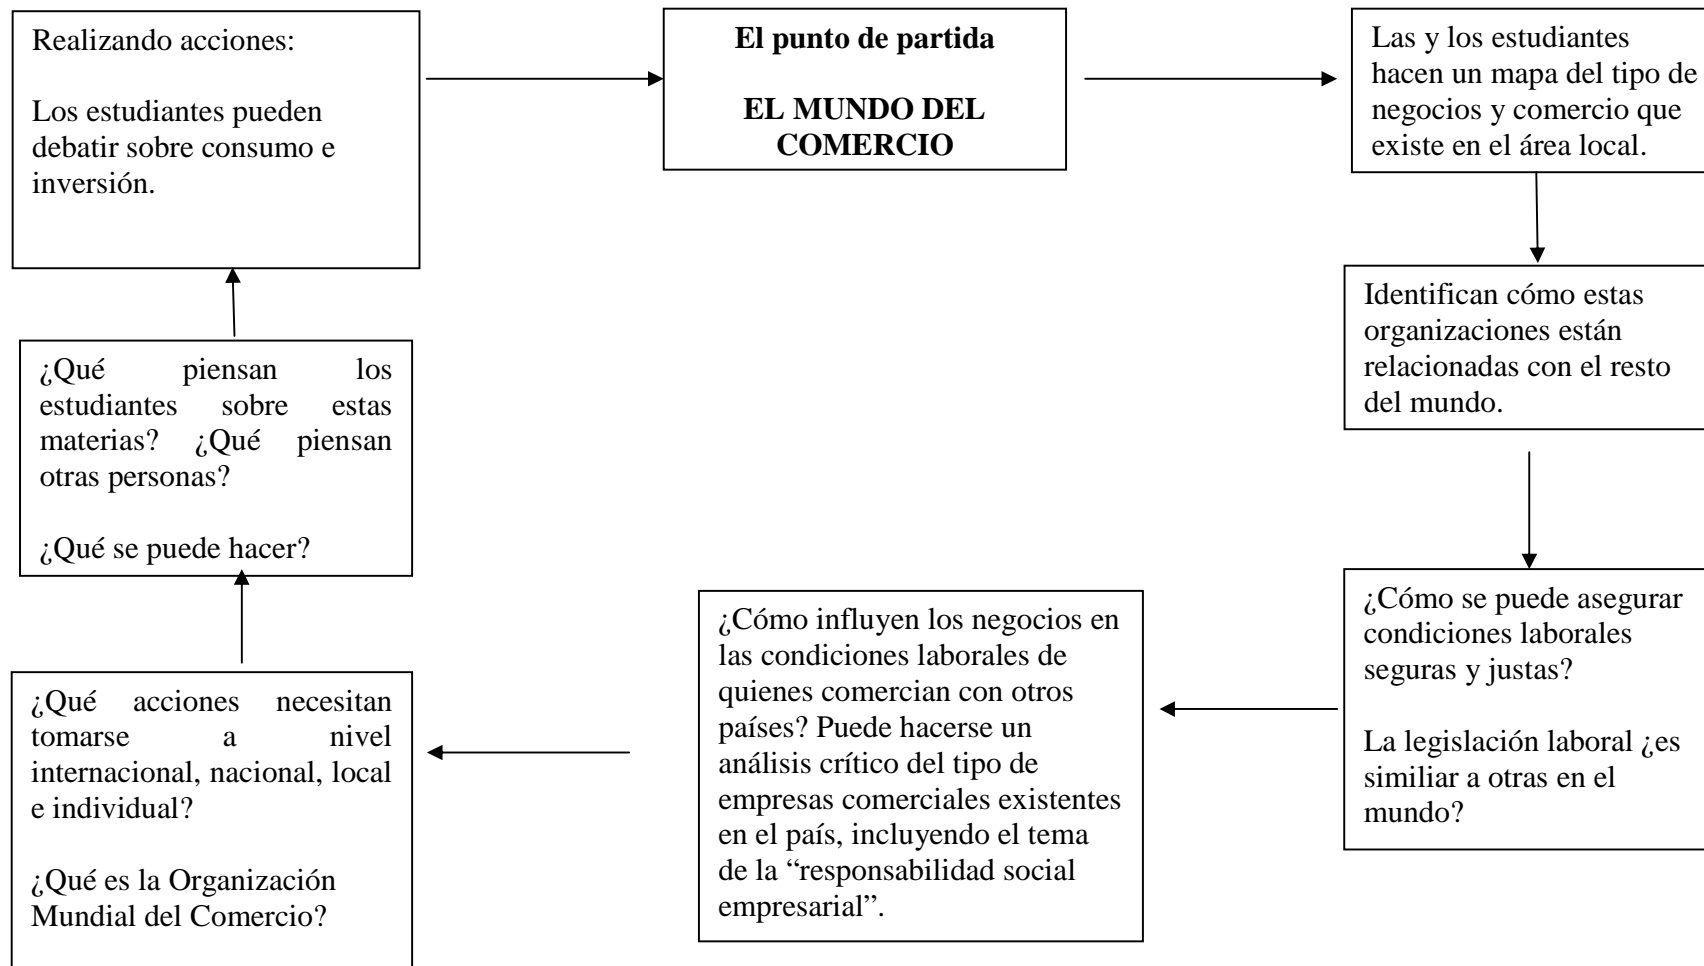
Realizando acciones:

Los estudiantes pueden debatir sobre consumo e inversión.

El punto de partida

EL MUNDO DEL COMERCIO

Las y los estudiantes hacen un mapa del tipo de negocios y comercio que existe en el área local.

Identifican cómo estas organizaciones están relacionadas con el resto del mundo.

¿Cómo se puede asegurar condiciones laborales seguras y justas?

La legislación laboral ¿es similiar a otras en el mundo?

¿Cómo influyen los negocios en las condiciones laborales de quienes comercian con otros países? Puede hacerse un análisis crítico del tipo de empresas comerciales existentes en el país, incluyendo el tema de la "responsabilidad social empresarial".

¿Qué acciones necesitan tomarse a nivel internacional, nacional, local e individual?

¿Qué es la Organización Mundial del Comercio?

¿Qué piensan los estudiantes sobre estas materias? ¿Qué piensan otras personas?

¿Qué se puede hacer?